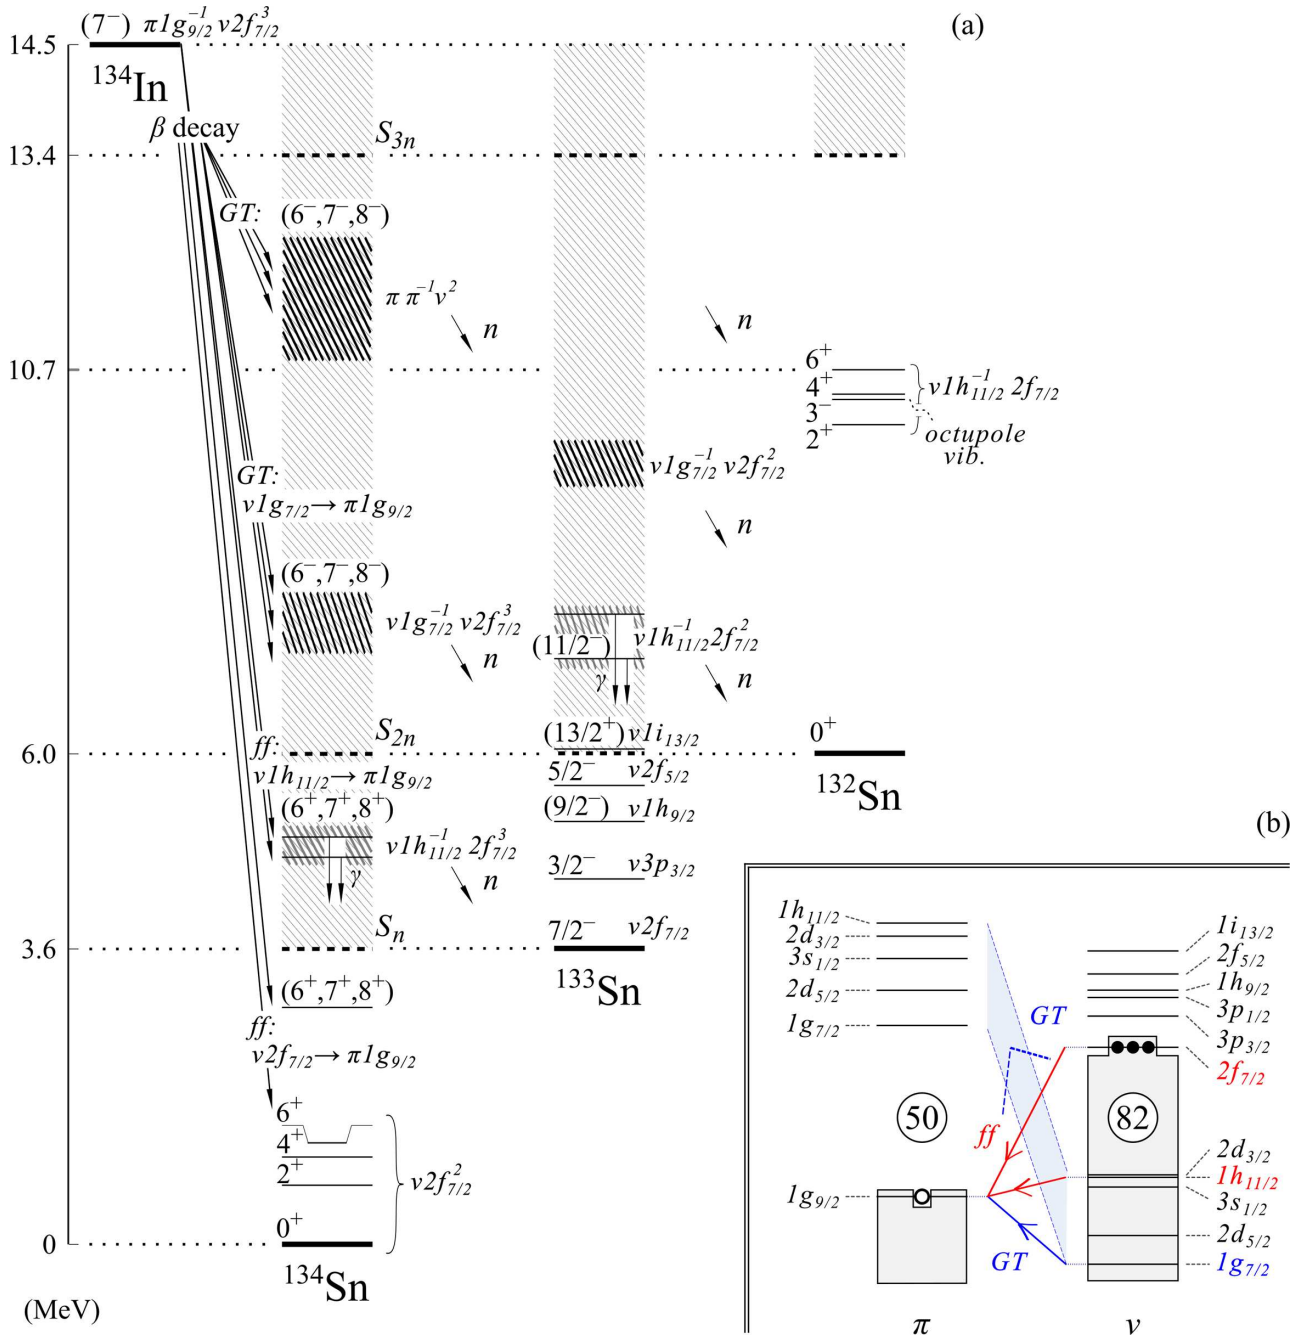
$(7^-)$ $\pi 1g_{9/2}^{-1}\ \nu 2f_{7/2}^{3}$

(a)

14.5

$^{134}$In

$\beta$ decay

13.4

$S_{3n}$

GT:

$(6^-,7^-,8^-)$

$\pi\ \pi^{-1}\nu^2$

$n$

$n$

10.7

$6^+$

$4^+$

$3^-$

$2^+$

$\nu 1h_{11/2}^{-1}\ 2f_{7/2}$

octupole vib.

$\nu 1g_{7/2}^{-1}\ \nu 2f_{7/2}^{2}$

GT:

$\nu 1g_{7/2} \rightarrow \pi 1g_{9/2}$

$n$

$(6^-,7^-,8^-)$

$\nu 1g_{7/2}^{-1}\ \nu 2f_{7/2}^{3}$

$n$

$(11/2^-)$

$\nu 1h_{11/2}^{-1} 2f_{7/2}^{2}$

$\gamma$

$n$

$S_{2n}$

6.0

ff:

$(13/2^+)\ \nu 1i_{13/2}$

$0^+$

$\nu 1h_{11/2} \rightarrow \pi 1g_{9/2}$

$5/2^-$ $\nu 2f_{5/2}$

$^{132}$Sn

$(6^+,7^+,8^+)$

$(9/2^-)$ $\nu 1h_{9/2}$

(b)

$\nu 1h_{11/2}^{-1}\ 2f_{7/2}^{3}$

$\gamma$

$n$

$3/2^-$ $\nu 3p_{3/2}$

$S_n$

3.6

$7/2^-$ $\nu 2f_{7/2}$

$^{133}$Sn

$(6^+,7^+,8^+)$

ff:

$\nu 2f_{7/2} \rightarrow \pi 1g_{9/2}$

$6^+$

$4^+$

$2^+$

$\nu 2f_{7/2}^{2}$

0

$0^+$

$^{134}$Sn

(MeV)

$1h_{11/2}$

$2d_{3/2}$

$3s_{1/2}$

$2d_{5/2}$

$1g_{7/2}$

GT

50

ff

$1g_{9/2}$

GT

$\pi$

$1i_{13/2}$

$2f_{5/2}$

$1h_{9/2}$

$3p_{1/2}$

$3p_{3/2}$

$2f_{7/2}$

82

$2d_{3/2}$

$1h_{11/2}$

$3s_{1/2}$

$2d_{5/2}$

$1g_{7/2}$

$\nu$